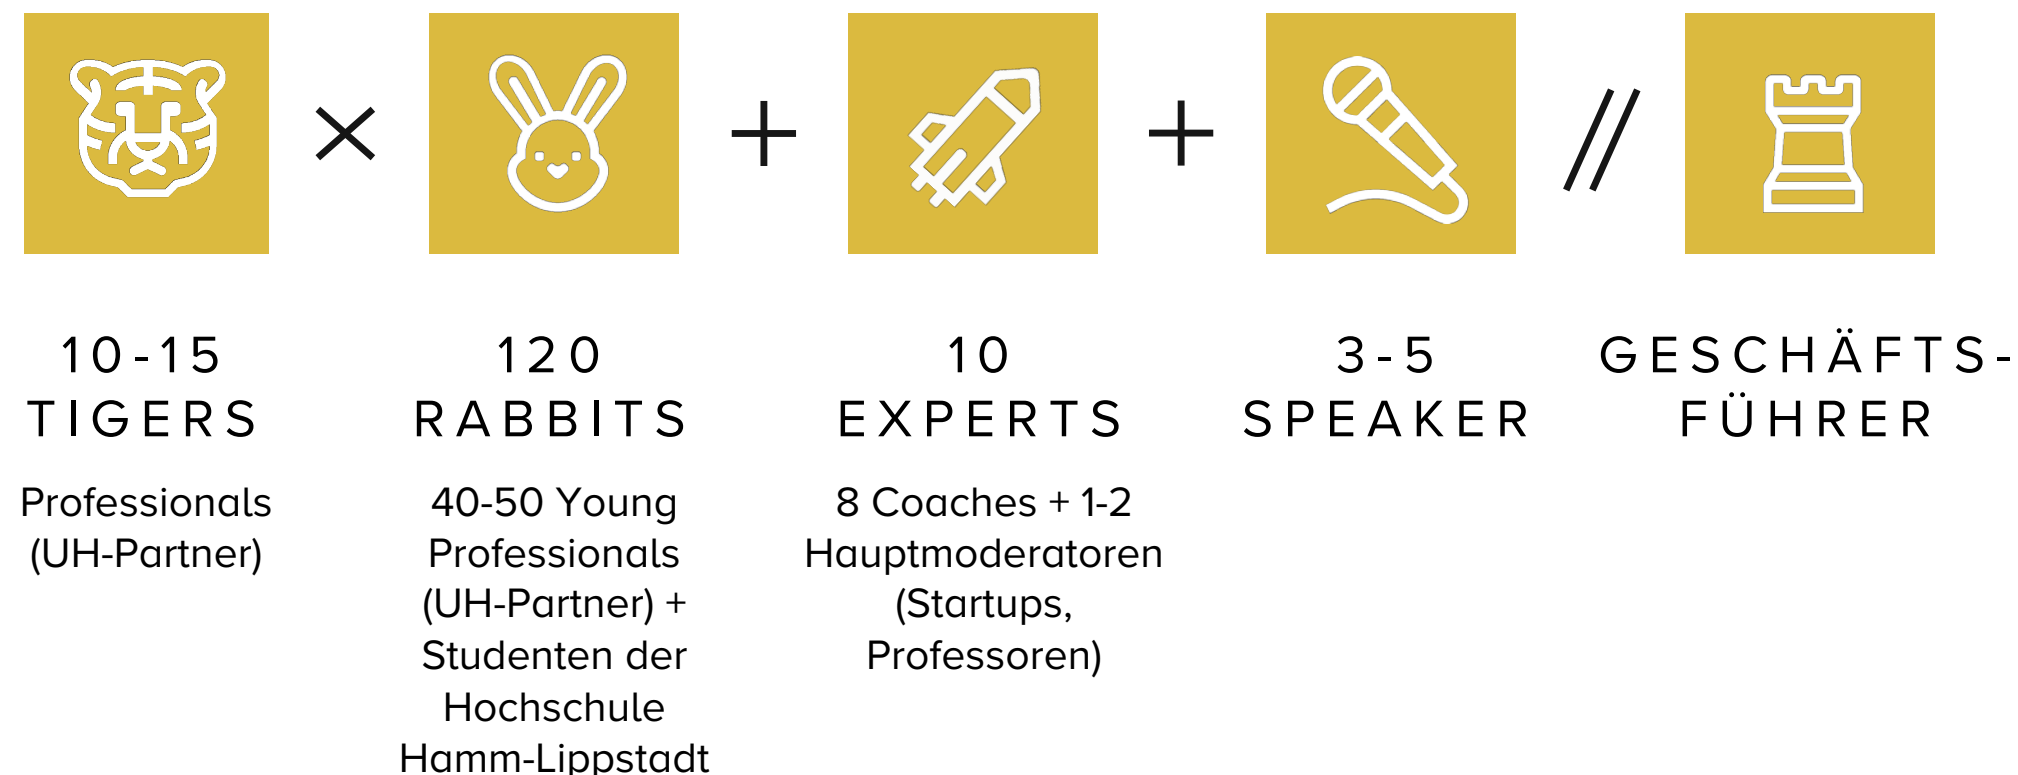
× + + //

10-15
TIGERS

Professionals (UH-Partner)

120
RABBITS

40-50 Young Professionals (UH-Partner) + Studenten der Hochschule Hamm-Lippstadt

10
EXPERTS

8 Coaches + 1-2 Hauptmoderatoren (Startups, Professoren)

3-5
SPEAKER

GESCHÄFTS-
FÜHRER